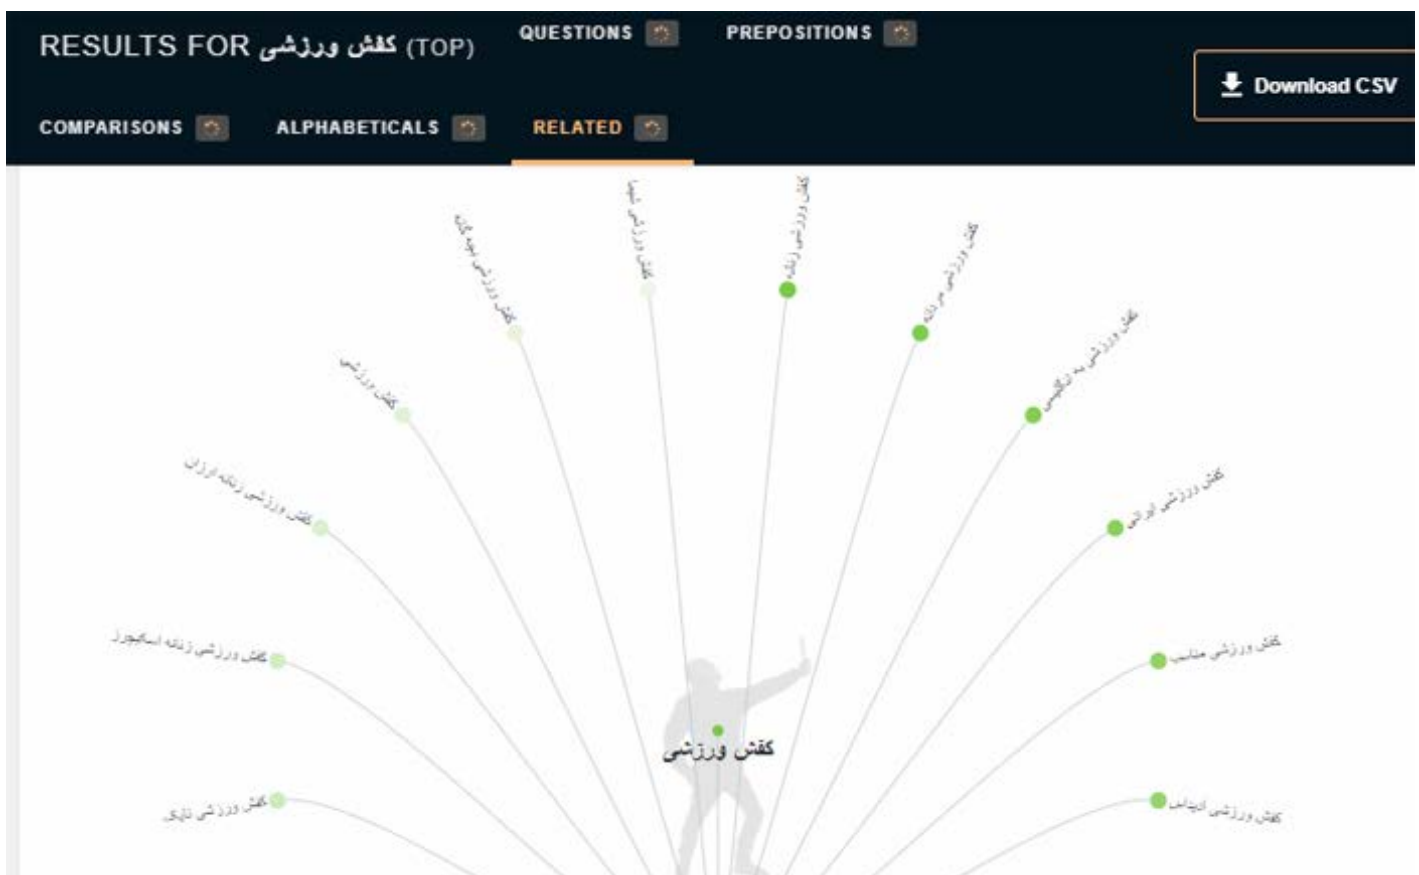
RESULTS FOR کفش ورزشی (TOP)

QUESTIONS

PREPOSITIONS

Download CSV

COMPARISONS

ALPHABETICALS

RELATED

کفش ورزشی بچه گانه

کفش ورزشی شیما

کفش ورزشی زنانه

کفش ورزشی مردانه

کفش ورزشی به انگلیسی

کفش ورزشی

کفش ورزشی ایرانی

کفش ورزشی زنانه ارزان

کفش ورزشی مناسب

کفش ورزشی زنانه اسکیچرز

کفش ورزشی

کفش ورزشی نایکی

کفش ورزشی ادیداس